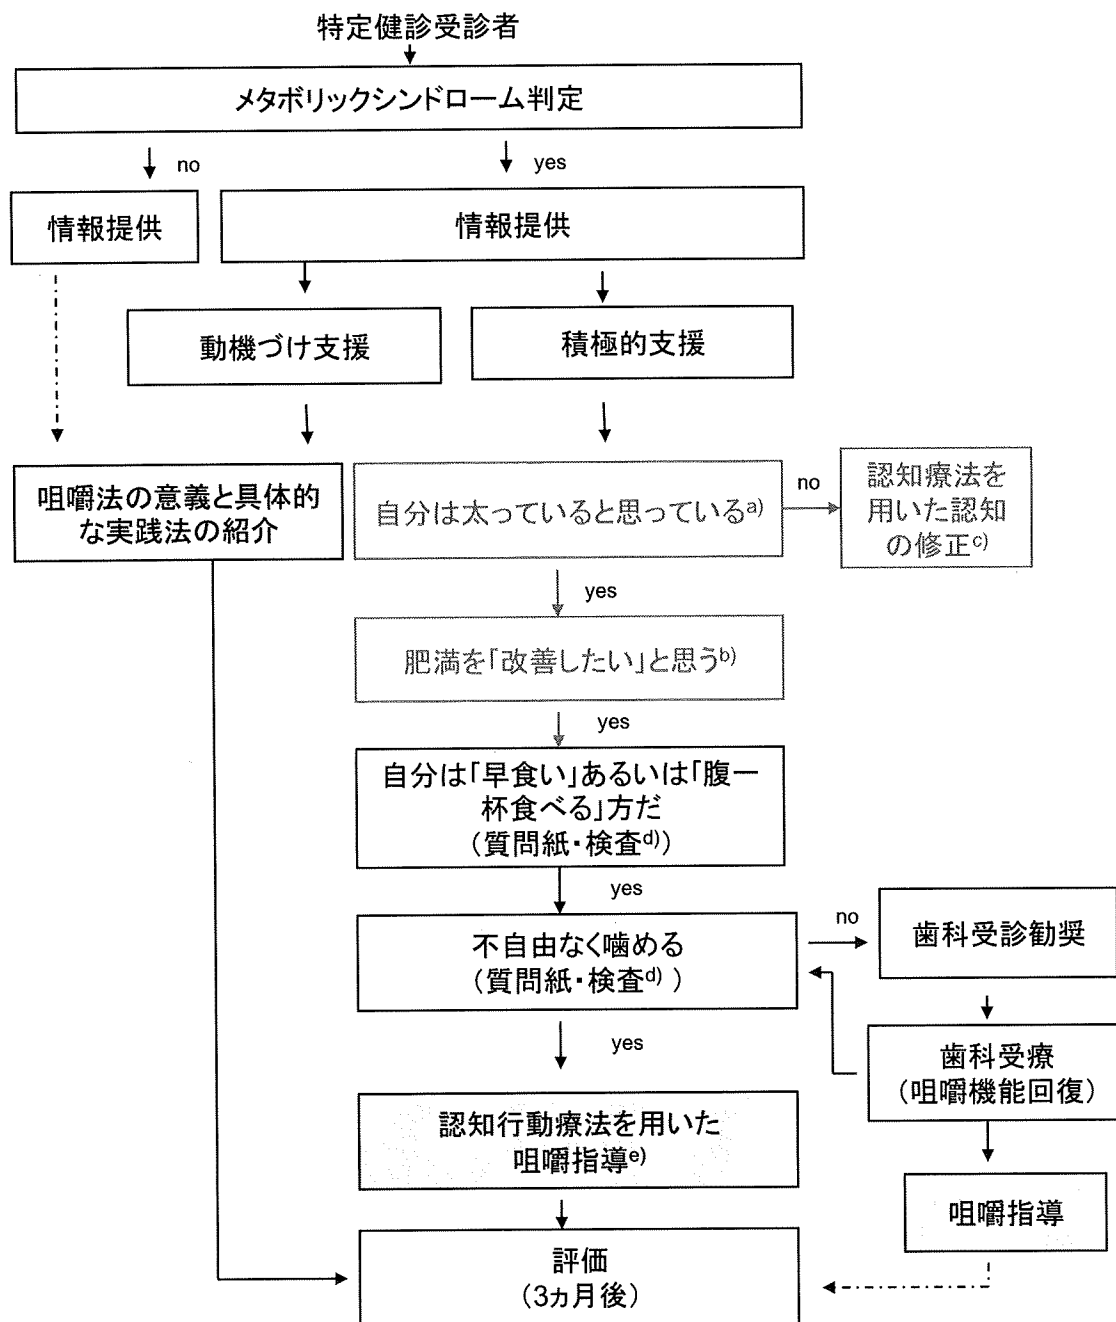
特定健診受診者

メタボリックシンドローム判定

no

yes

情報提供

情報提供

動機づけ支援

積極的支援

咀嚼法の意義と具体的な実践法の紹介

自分は太っていると思っている$^{a)}$

no

認知療法を用いた認知の修正$^{c)}$

yes

肥満を「改善したい」と思う$^{b)}$

yes

自分は「早食い」あるいは「腹一杯食べる」方だ（質問紙・検査$^{d)}$）

yes

不自由なく噛める（質問紙・検査$^{d)}$ ）

no

歯科受診勧奨

yes

歯科受療（咀嚼機能回復）

認知行動療法を用いた咀嚼指導$^{e)}$

咀嚼指導

評価（3カ月後）